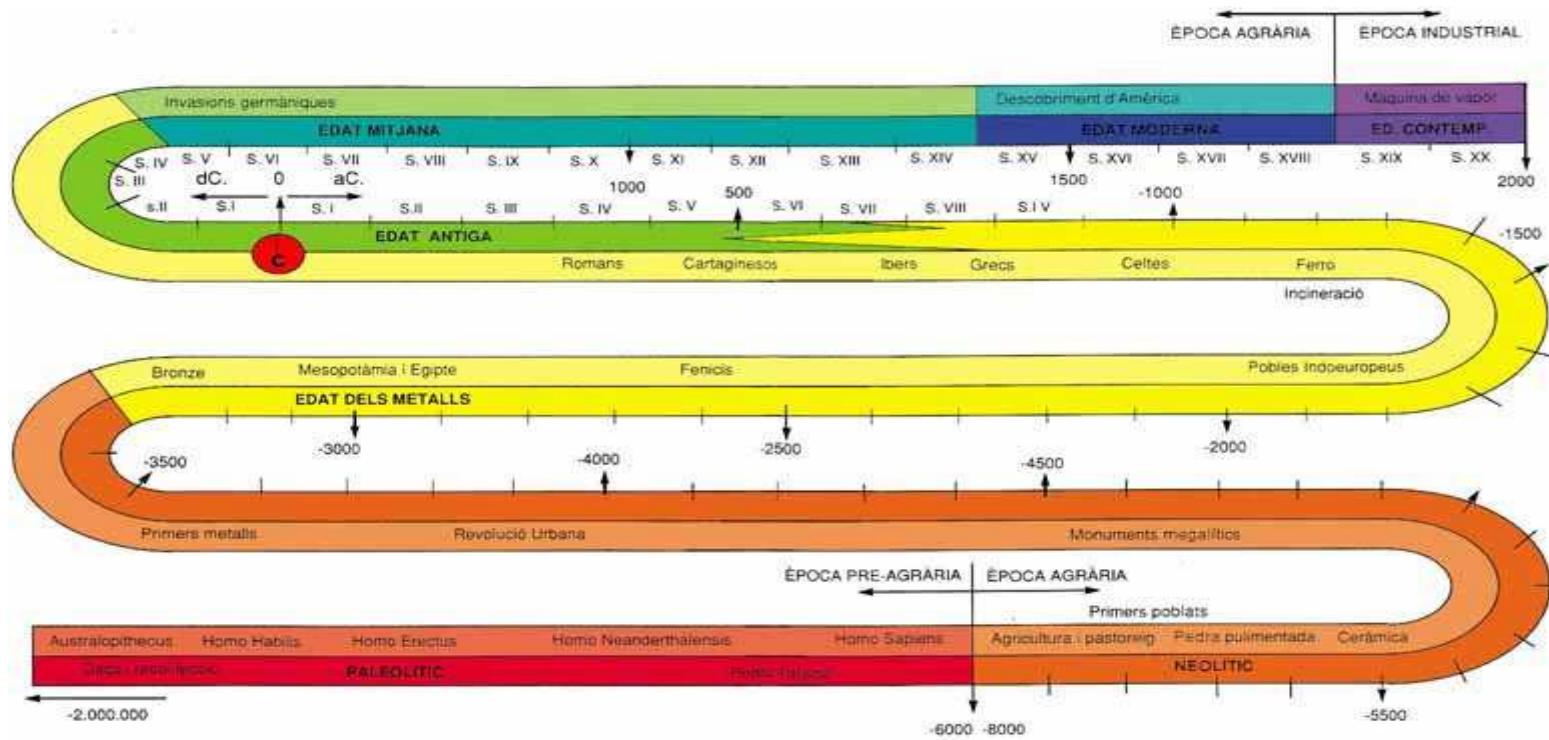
ÈPOCA AGRÀRIA

ÈPOCA INDUSTRIAL

Invasions germàniques

Descobriment d'Amèrica

Màquina de vapor

EDAT MITJANA

EDAT MODERNA

ED. CONTEMP

S. IV S. V S. VI S. VII S. VIII S. IX S. X S. XI S. XII S. XIII S. XIV S. XV S. XVI S. XVII S. XVIII S. XIX S. XX

S. III

dC. 0 aC.

1000

1500

2000

s.II S.I S. I S.II S. III S. IV S. V 500 S. VI S. VII S. VIII S.I V -1000

EDAT ANTIGA

-1500

C

Romans Cartaginesos Ibers Grecs Celtes Ferro

Incineració

Bronze Mesopotàmia i Egipte Fenicis Pobles Indoeuropeus

EDAT DELS METALLS

-3000 -2500 -2000

-3500 -4000 -4500

Primers metalls Revolució Urbana Monuments megalítics

ÈPOCA PRE-AGRÀRIA

ÈPOCA AGRÀRIA

Primers poblats

Australopithecus Homo Habilis Homo Erectus Homo Neanderthalensis Homo Sapiens Agricultura i pastoreig Pedra pulimentada Ceràmica

Caça i recol·lecció PALEOLÍTIC Pedra tallada NEOLÍTIC

-2.000.000

-6000 -8000

-5500